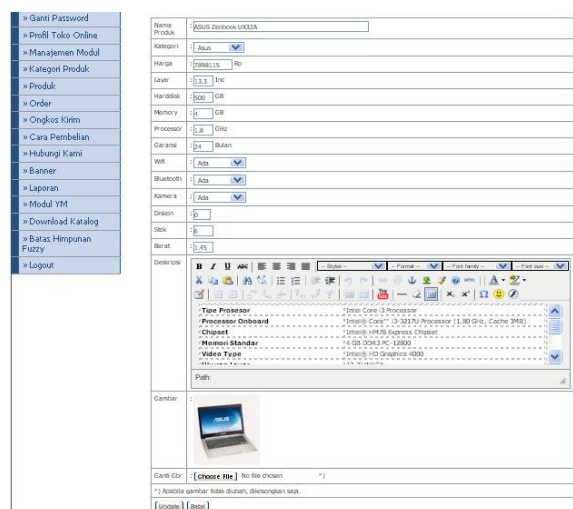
» Ganti Password
» Profil Toko Online
» Manajemen Modul
» Kategori Produk
» Produk
» Order
» Ongkos Kirim
» Cara Pembelian
» Hubungi Kami
» Banner
» Laporan
» Modul YM
» Download Katalog
» Batas Himpunan Fuzzy
» Logout

| | |
|---|---|
| Nama Produk | : ASUS Zenbook UX32A |
| Kategori | : Asus |
| Harga | : 7898115 Rp |
| Layar | : 13.3 Inc |
| Harddisk | : 500 GB |
| Memory | : 4 GB |
| Processor | : 1.8 GHz |
| Garansi | : 24 Bulan |
| Wifi | : Ada |
| Bluetooth | : Ada |
| Kamera | : Ada |
| Diskon | : 0 |
| Stok | : 6 |
| Berat | : 1.45 |
| Deskripsi | |

-- Styles -- -- Format -- -- Font family -- -- Font size --

| | |
|---|---|
| Tipe Prosesor | Intel Core i3 Processor |
| Processor Onboard | Intel® Core™ i3-3217U Processor (1.80 GHz, Cache 3MB) |
| Chipset | Intel® HM76 Express Chipset |
| Memori Standar | 4 GB DDR3 PC-12800 |
| Video Type | Intel® HD Graphics 4000 |

Path:

Gambar :

Ganti Gbr : Choose File No file chosen *)

*) Apabila gambar tidak diubah, dikosongkan saja.

Update Batal